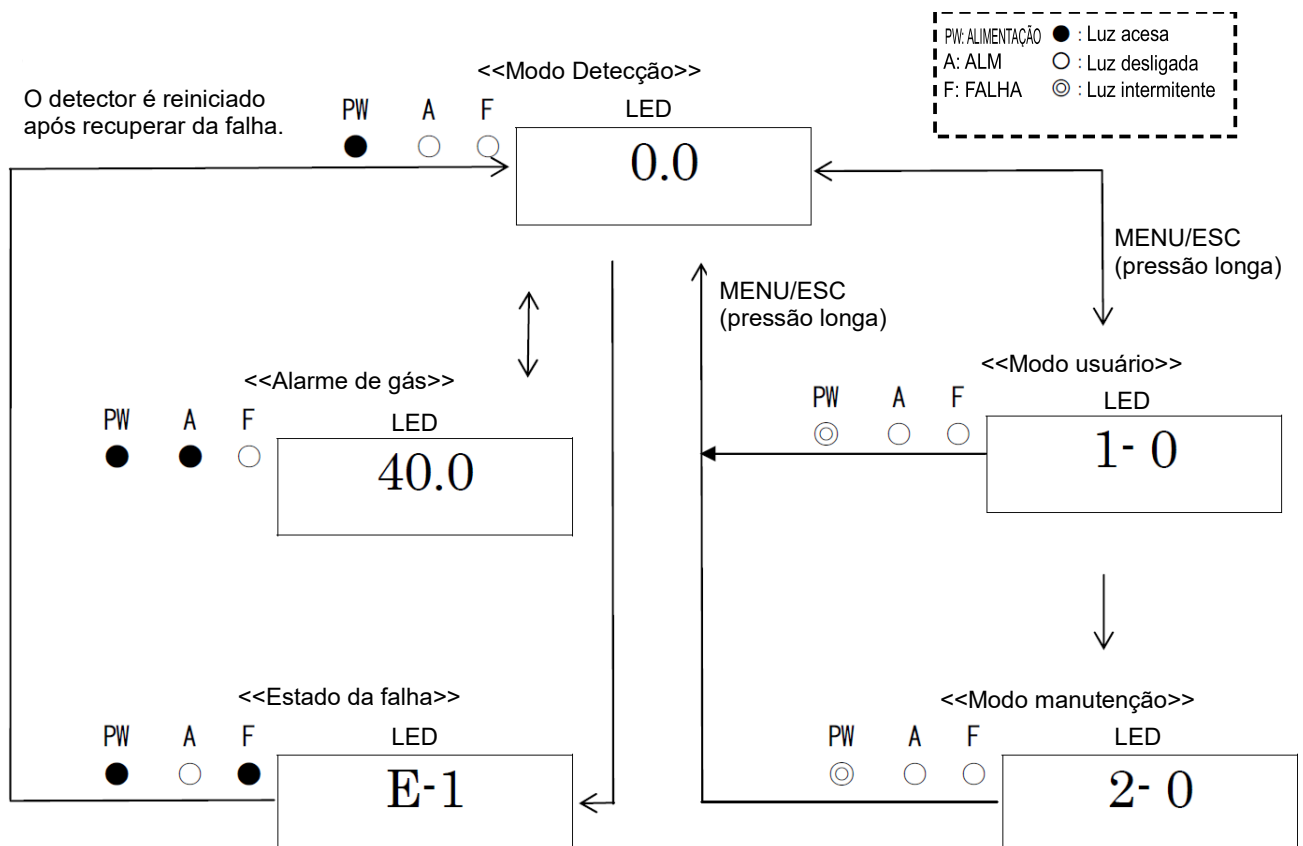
PW: ALIMENTAÇÃO ● : Luz acesa
A: ALM ○ : Luz desligada
F: FALHA ◎ : Luz intermitente

<<Modo Detecção>>

O detector é reiniciado após recuperar da falha.

PW A F

LED

0.0

MENU/ESC (pressão longa)

MENU/ESC (pressão longa)

<<Modo usuário>>

PW A F

LED

1- 0

<<Alarme de gás>>

PW A F

LED

40.0

<<Estado da falha>>

PW A F

LED

E-1

<<Modo manutenção>>

PW A F

LED

2- 0